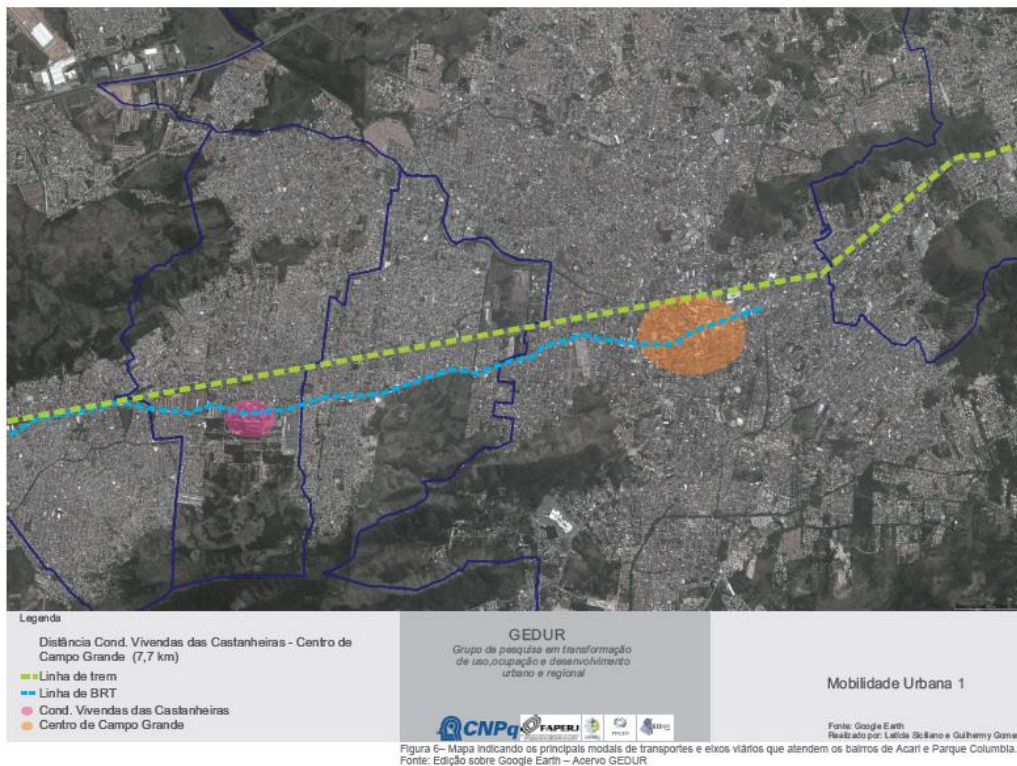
Legenda

Distância Cond. Vivendas das Castanheiras - Centro de Campo Grande (7,7 km)

Linha de trem
Linha de BRT
Cond. Vivendas das Castanheiras
Centro de Campo Grande

GEDUR
Grupo de pesquisa em transformação de uso,ocupação e desenvolvimento urbano e regional

CNPq FAPERJ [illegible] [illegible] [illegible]

Mobilidade Urbana 1

Fonte: Google Earth
Realizado por: Letícia Siciliano e Guilhermy Gome

Figura 6– Mapa indicando os principais modais de transportes e eixos viários que atendem os bairros de Acari e Parque Columbia.
Fonte: Edição sobre Google Earth – Acervo GEDUR